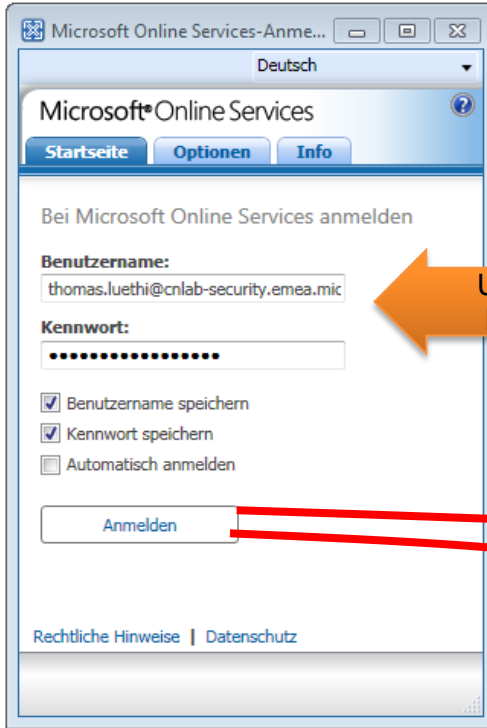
Microsoft Online Services-Anme...

Deutsch

Microsoft® Online Services

Startseite
Optionen
Info

Bei Microsoft Online Services anmelden

Benutzername:
thomas.luethi@cnlab-security.emea.mic

Kennwort:
••••••••••••••••••

Benutzername speichern
Kennwort speichern
Automatisch anmelden

Anmelden

Rechtliche Hinweise | Datenschutz

U